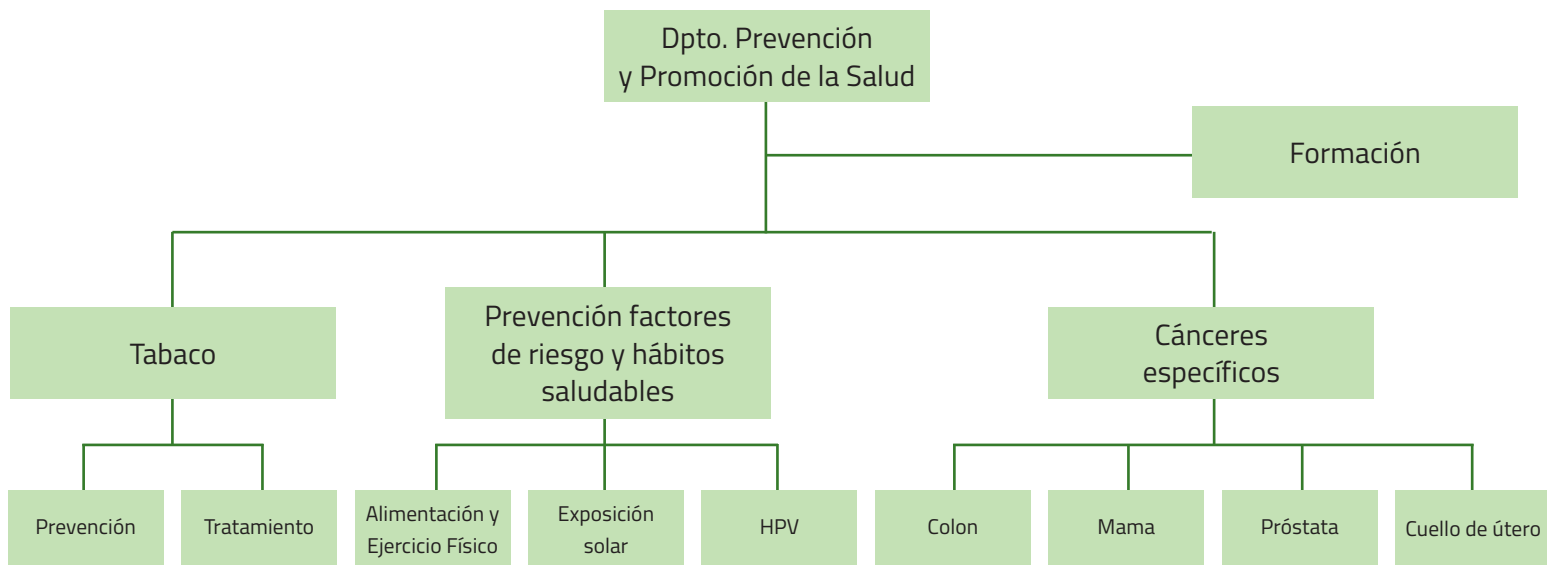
Dpto. Prevención y Promoción de la Salud

Formación

Tabaco

Prevención factores de riesgo y hábitos saludables

Cánceres específicos

Prevención

Tratamiento

Alimentación y Ejercicio Físico

Exposición solar

HPV

Colon

Mama

Próstata

Cuello de útero